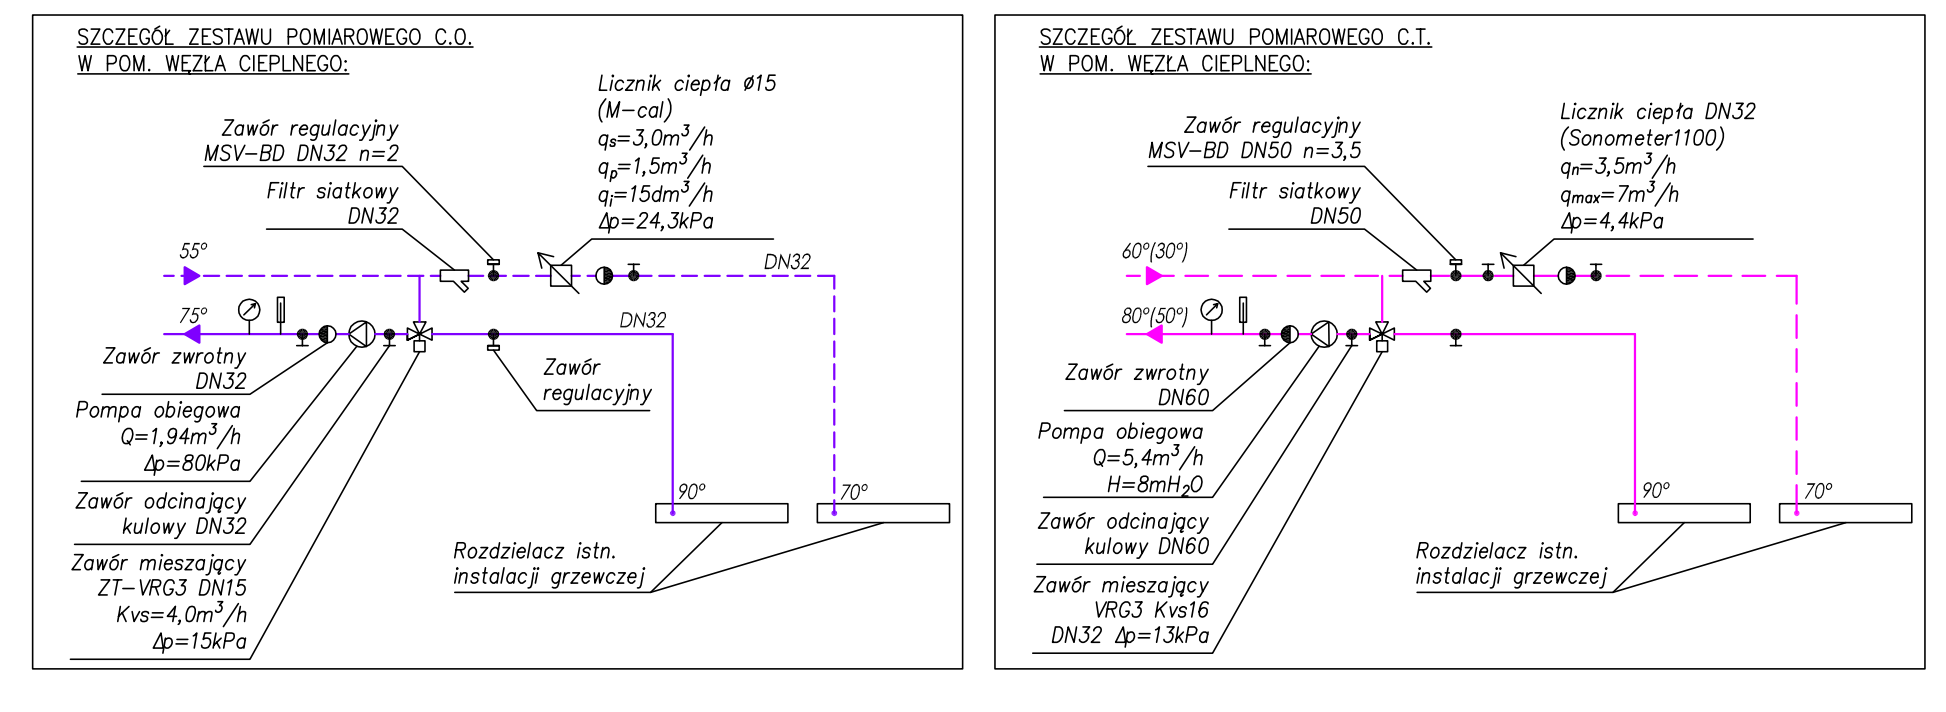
SZCZEGÓŁ ZESTAWU POMIAROWEGO C.O.
W POM. WĘZŁA CIEPLNEGO:

Licznik ciepła ø15
(M-cal)
$q_s=3,0m^3/h$
$q_p=1,5m^3/h$
$q_i=15dm^3/h$
$\Delta p=24,3kPa$

Zawór regulacyjny
MSV-BD DN32 n=2

Filtr siatkowy
DN32

55°
DN32
75°
DN32

Zawór zwrotny
DN32

Pompa obiegowa
$Q=1,94m^3/h$
$\Delta p=80kPa$

Zawór odcinający
kulowy DN32

Zawór mieszający
ZT-VRG3 DN15
$Kvs=4,0m^3/h$
$\Delta p=15kPa$

Zawór
regulacyjny

90°
70°

Rozdzielacz istn.
instalacji grzewczej

SZCZEGÓŁ ZESTAWU POMIAROWEGO C.T.
W POM. WĘZŁA CIEPLNEGO:

Licznik ciepła DN32
(Sonometer1100)
$q_n=3,5m^3/h$
$q_{max}=7m^3/h$
$\Delta p=4,4kPa$

Zawór regulacyjny
MSV-BD DN50 n=3,5

Filtr siatkowy
DN50

60°(30°)
80°(50°)

Zawór zwrotny
DN60

Pompa obiegowa
$Q=5,4m^3/h$
$H=8mH_2O$

Zawór odcinający
kulowy DN60

Zawór mieszający
VRG3 Kvs16
DN32 $\Delta p=13kPa$

90°
70°

Rozdzielacz istn.
instalacji grzewczej